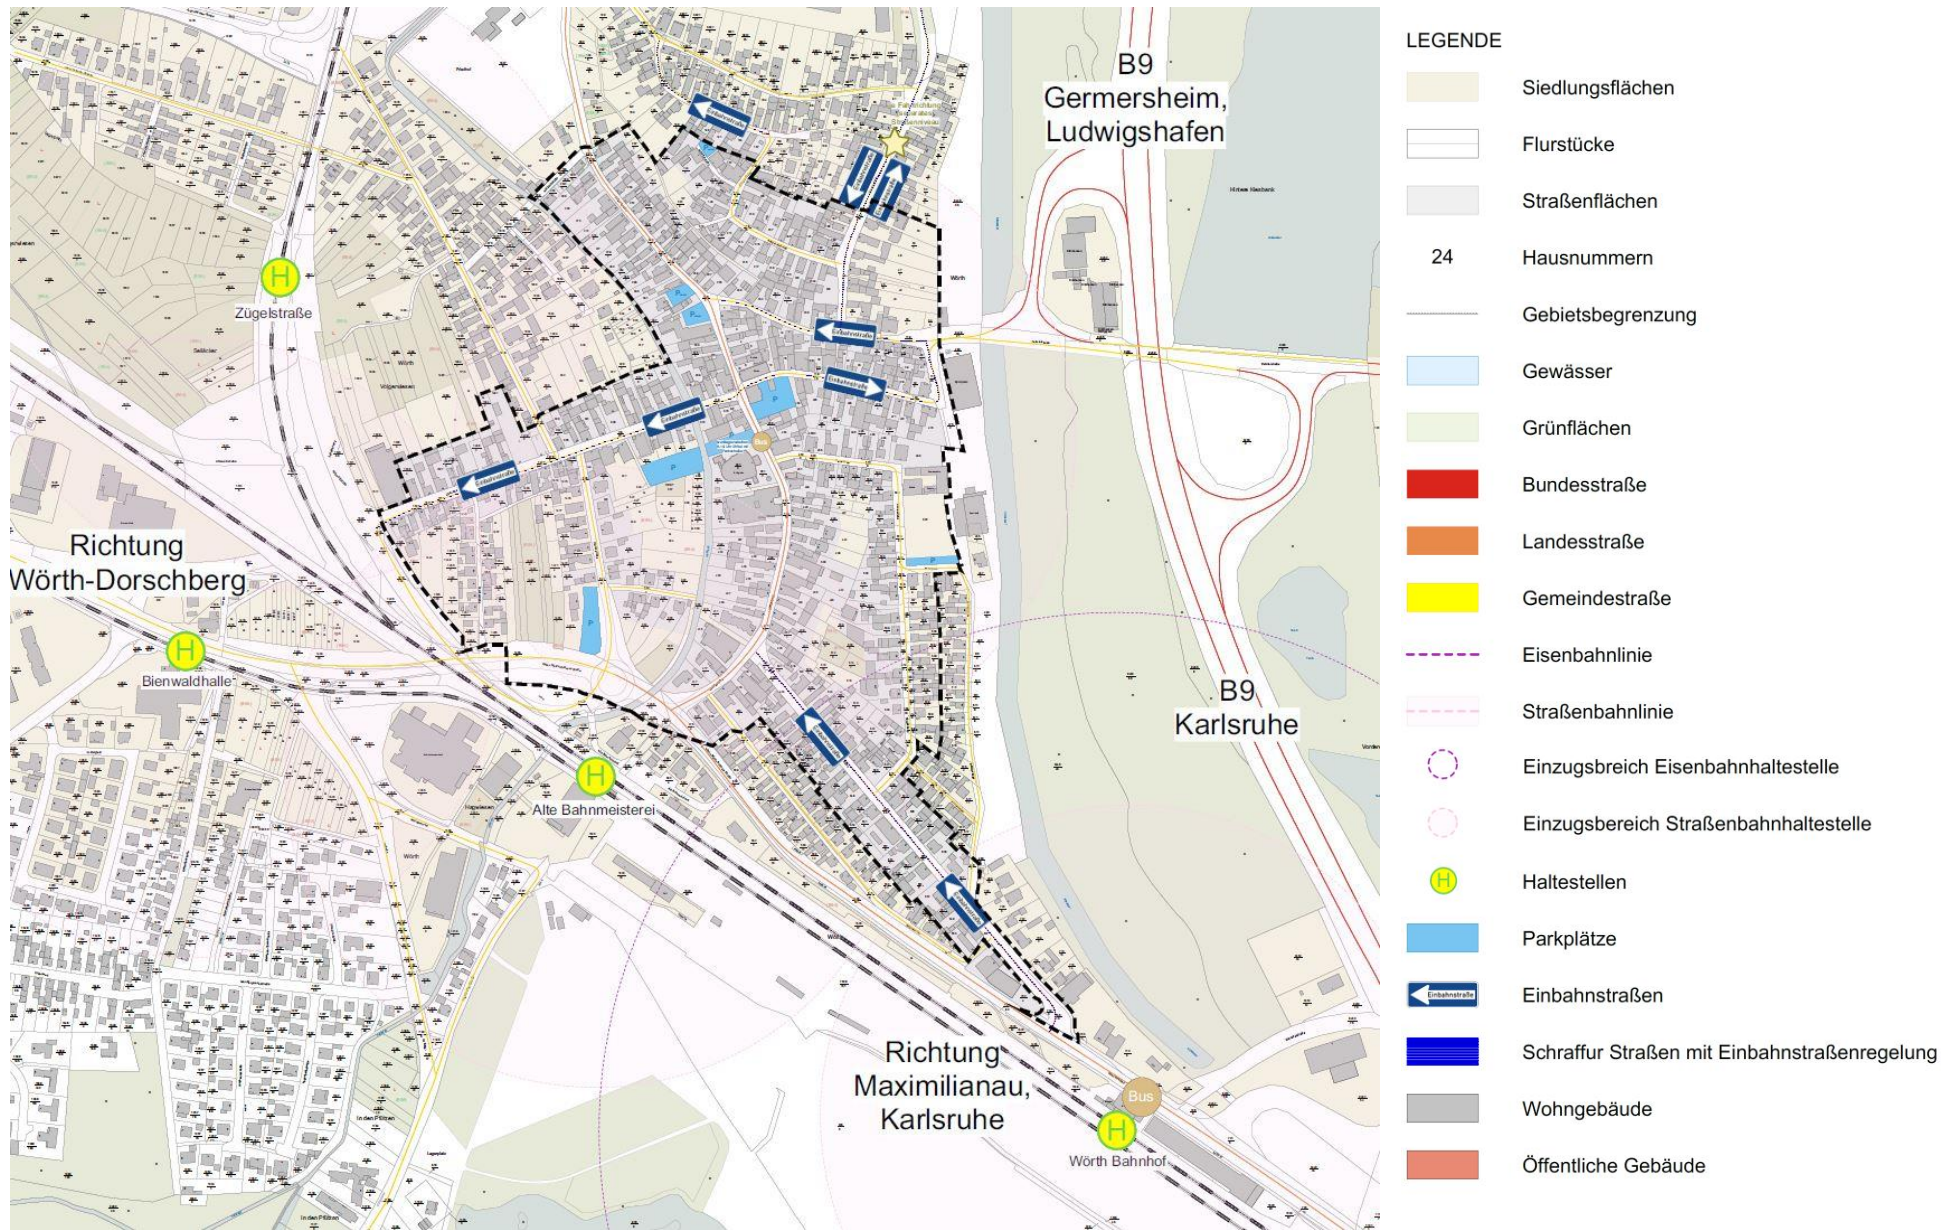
B9
Germersheim,
Ludwigshafen

H
Zügelstraße

Richtung
Wörth-Dorschberg

H
Bienwaldhalle

H
Alte Bahnmeisterei

B9
Karlsruhe

Richtung
Maximilianau,
Karlsruhe

Bus

H
Wörth Bahnhof

LEGENDE

Siedlungsflächen

Flurstücke

Straßenflächen

24 Hausnummern

Gebietsbegrenzung

Gewässer

Grünflächen

Bundesstraße

Landesstraße

Gemeindestraße

Eisenbahnlinie

Straßenbahnlinie

Einzugsbreich Eisenbahnhaltestelle

Einzugsbereich Straßenbahnhaltestelle

Haltestellen

Parkplätze

Einbahnstraßen

Schraffur Straßen mit Einbahnstraßenregelung

Wohngebäude

Öffentliche Gebäude